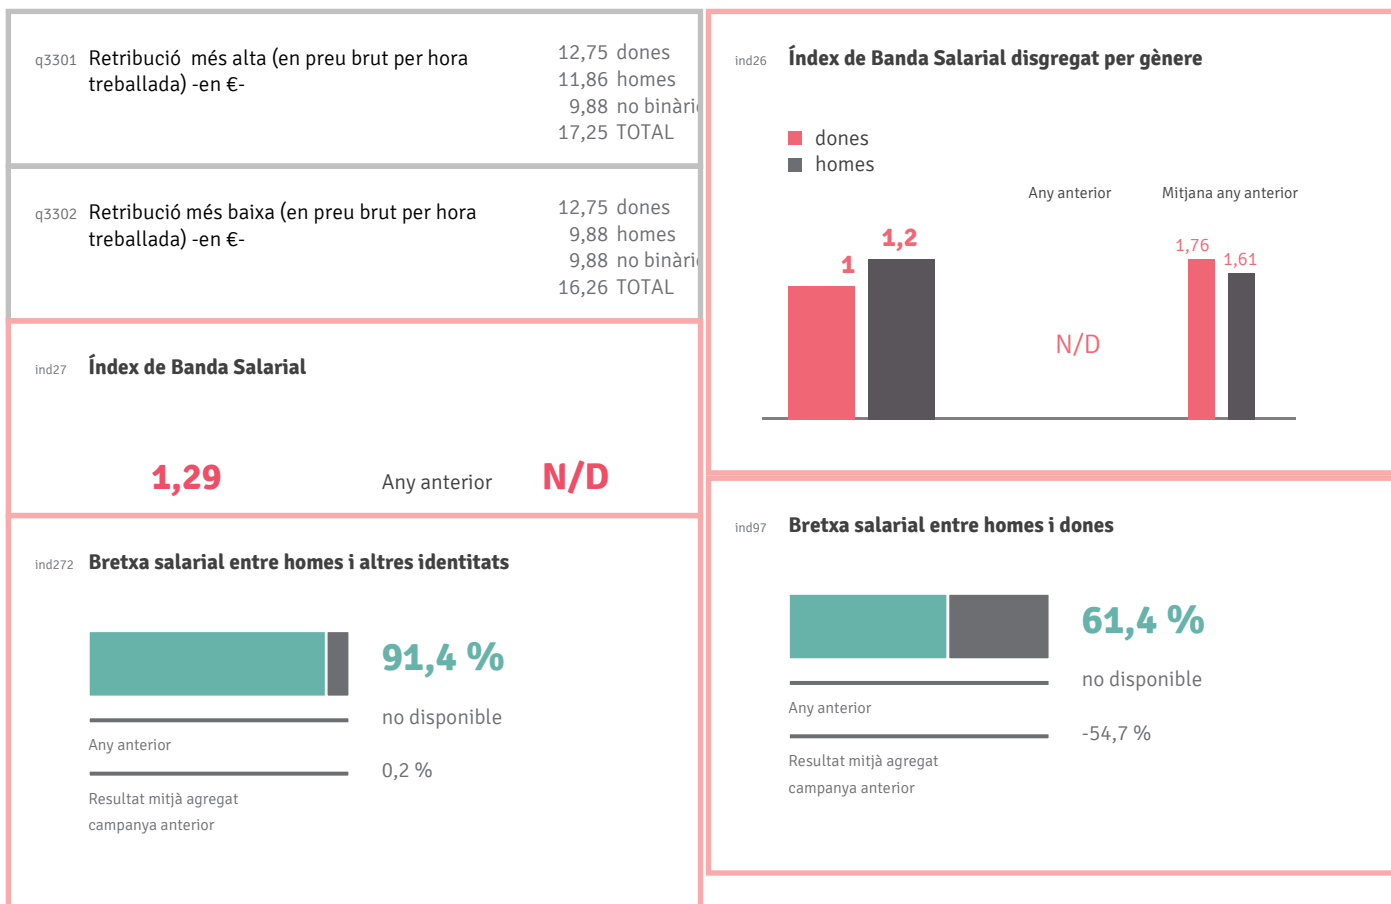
q3301 Retribució més alta (en preu brut per hora treballada) -en €-

12,75 dones
11,86 homes
9,88 no binari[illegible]
17,25 TOTAL

q3302 Retribució més baixa (en preu brut per hora treballada) -en €-

12,75 dones
9,88 homes
9,88 no binari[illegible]
16,26 TOTAL

ind27 Índex de Banda Salarial

1,29 Any anterior N/D

ind272 Bretxa salarial entre homes i altres identitats

91,4 %

Any anterior
no disponible

Resultat mitjà agregat campanya anterior
0,2 %

ind26 Índex de Banda Salarial disgregat per gènere

dones
homes

Any anterior
Mitjana any anterior

1
1,2
N/D
1,76
1,61

ind97 Bretxa salarial entre homes i dones

61,4 %

Any anterior
no disponible

Resultat mitjà agregat campanya anterior
-54,7 %